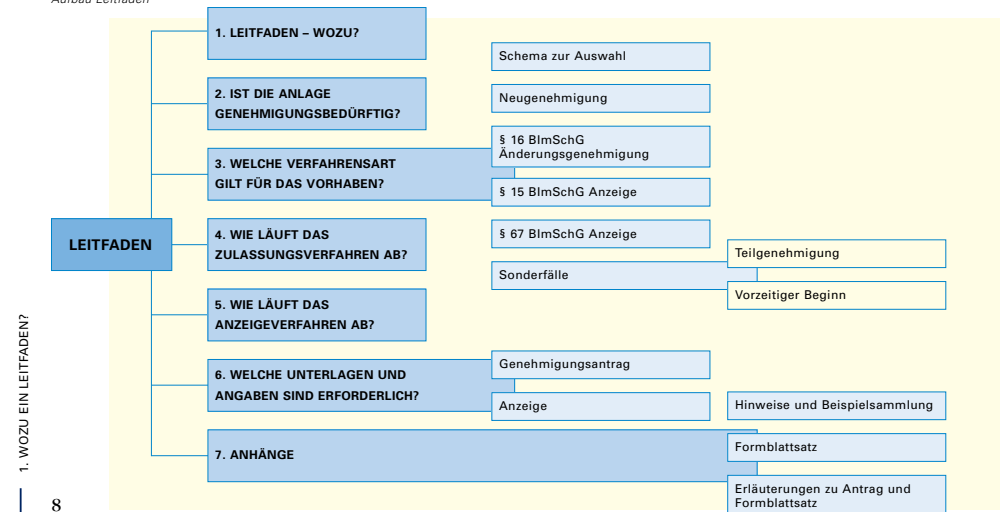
Aufbau Leitfaden

LEITFADEN

1. LEITFADEN – WOZU?

Schema zur Auswahl

2. IST DIE ANLAGE GENEHMIGUNGSBEDÜRFTIG?

Neugenehmigung

3. WELCHE VERFAHRENSART GILT FÜR DAS VORHABEN?

§ 16 BImSchG Änderungsgenehmigung

§ 15 BImSchG Anzeige

4. WIE LÄUFT DAS ZULASSUNGSVERFAHREN AB?

§ 67 BImSchG Anzeige

Sonderfälle

Teilgenehmigung

Vorzeitiger Beginn

5. WIE LÄUFT DAS ANZEIGEVERFAHREN AB?

6. WELCHE UNTERLAGEN UND ANGABEN SIND ERFORDERLICH?

Genehmigungsantrag

Anzeige

Hinweise und Beispielsammlung

7. ANHÄNGE

Formblattsatz

Erläuterungen zu Antrag und Formblattsatz

1. WOZU EIN LEITFADEN?

8